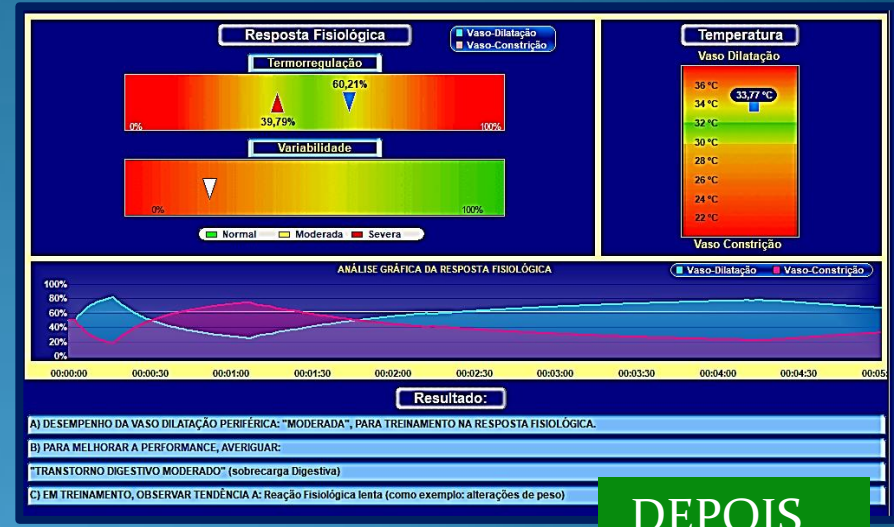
Resposta Fisiológica

Vaso-Dilatação
Vaso-Constrição

Termorregulação

60,21%

39,79%

0%

100%

Variabilidade

0%

100%

Normal
Moderada
Severa

Temperatura

Vaso Dilatação

36 °C
34 °C
33,77 °C
32 °C
30 °C
28 °C
26 °C
24 °C
22 °C

Vaso Constrição

ANÁLISE GRÁFICA DA RESPOSTA FISIOLÓGICA

Vaso-Dilatação
Vaso-Constrição

100%
80%
60%
40%
20%
0%

00:00:00
00:00:30
00:01:00
00:01:30
00:02:00
00:02:30
00:03:00
00:03:30
00:04:00
00:04:30
00:05:

Resultado:

A) DESEMPENHO DA VASO DILATAÇÃO PERIFÉRICA: "MODERADA", PARA TREINAMENTO NA RESPOSTA FISIOLÓGICA.

B) PARA MELHORAR A PERFORMANCE, AVERIGUAR:

"TRANSTORNO DIGESTIVO MODERADO" (sobrecarga Digestiva)

C) EM TREINAMENTO, OBSERVAR TENDÊNCIA A: Reação Fisiológica lenta (como exemplo: alterações de peso)

DEPOIS